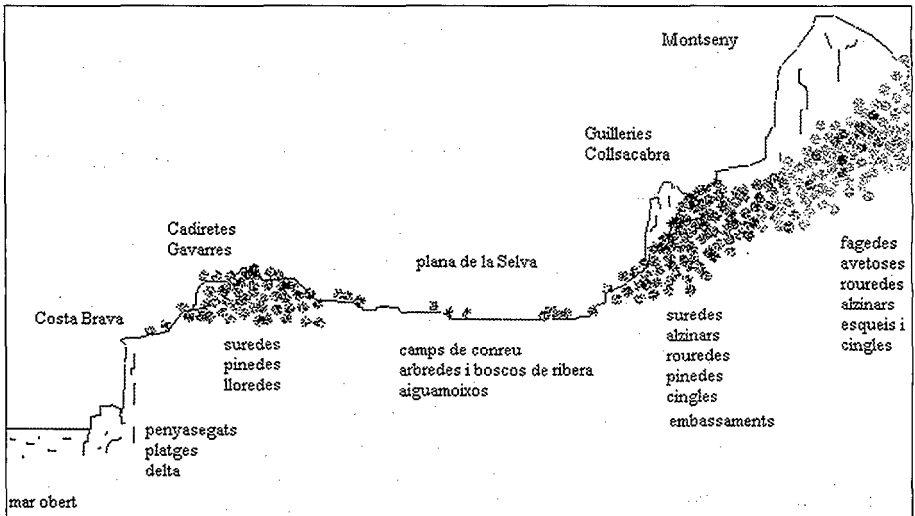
Montseny

Guilleries
Collsacabra

Cadiretes
Gavarres

plana de la Selva

Costa Brava

suredes
pinedes
lloredes

camps de conreu
arbredes i boscos de ribera
aiguamoixos

suredes
alzinars
rouredes
pinedes
cingles
embassaments

fagedes
avetoses
rouredes
alzinars
esqueis i
cingles

penyasegats
platges
delta

mar obert